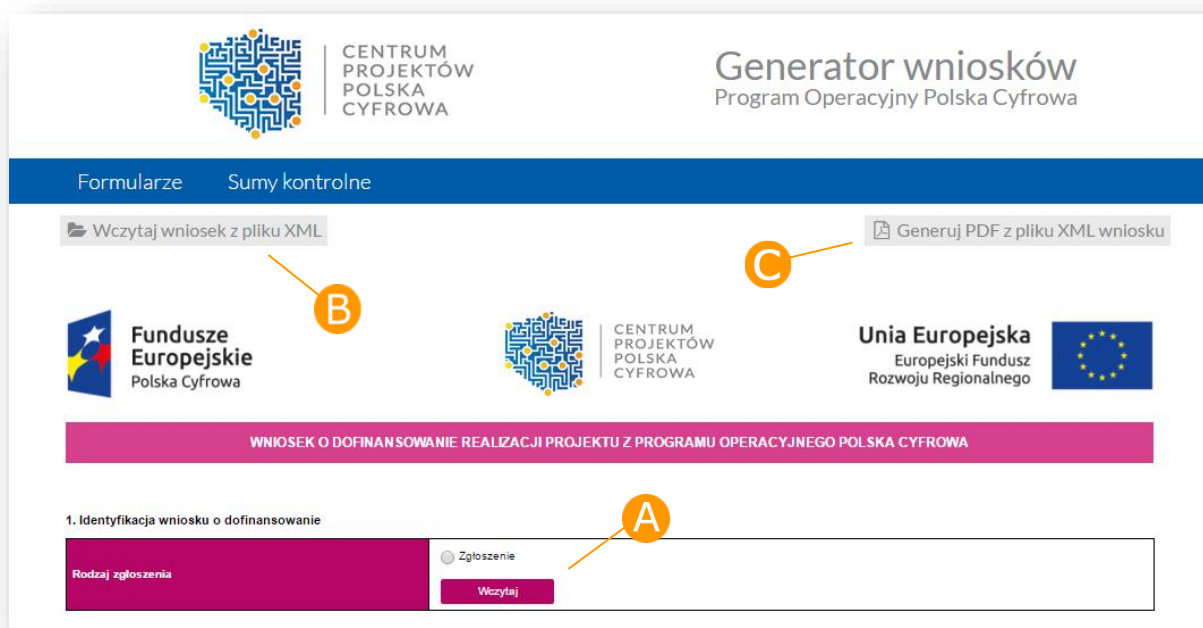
CENTRUM PROJEKTÓW POLSKA CYFROWA

Generator wniosków
Program Operacyjny Polska Cyfrowa

Formularze Sumy kontrolne

Wczytaj wniosek z pliku XML

Generuj PDF z pliku XML wniosku

C

B

Fundusze Europejskie
Polska Cyfrowa

CENTRUM PROJEKTÓW POLSKA CYFROWA

Unia Europejska
Europejski Fundusz Rozwoju Regionalnego

WNIOSEK O DOFINANSOWANIE REALIZACJI PROJEKTU Z PROGRAMU OPERACYJNEGO POLSKA CYFROWA

A

1. Identyfikacja wniosku o dofinansowanie

| Rodzaj zgłoszenia | Zgłoszenie<br>Wczytaj |
|---|---|